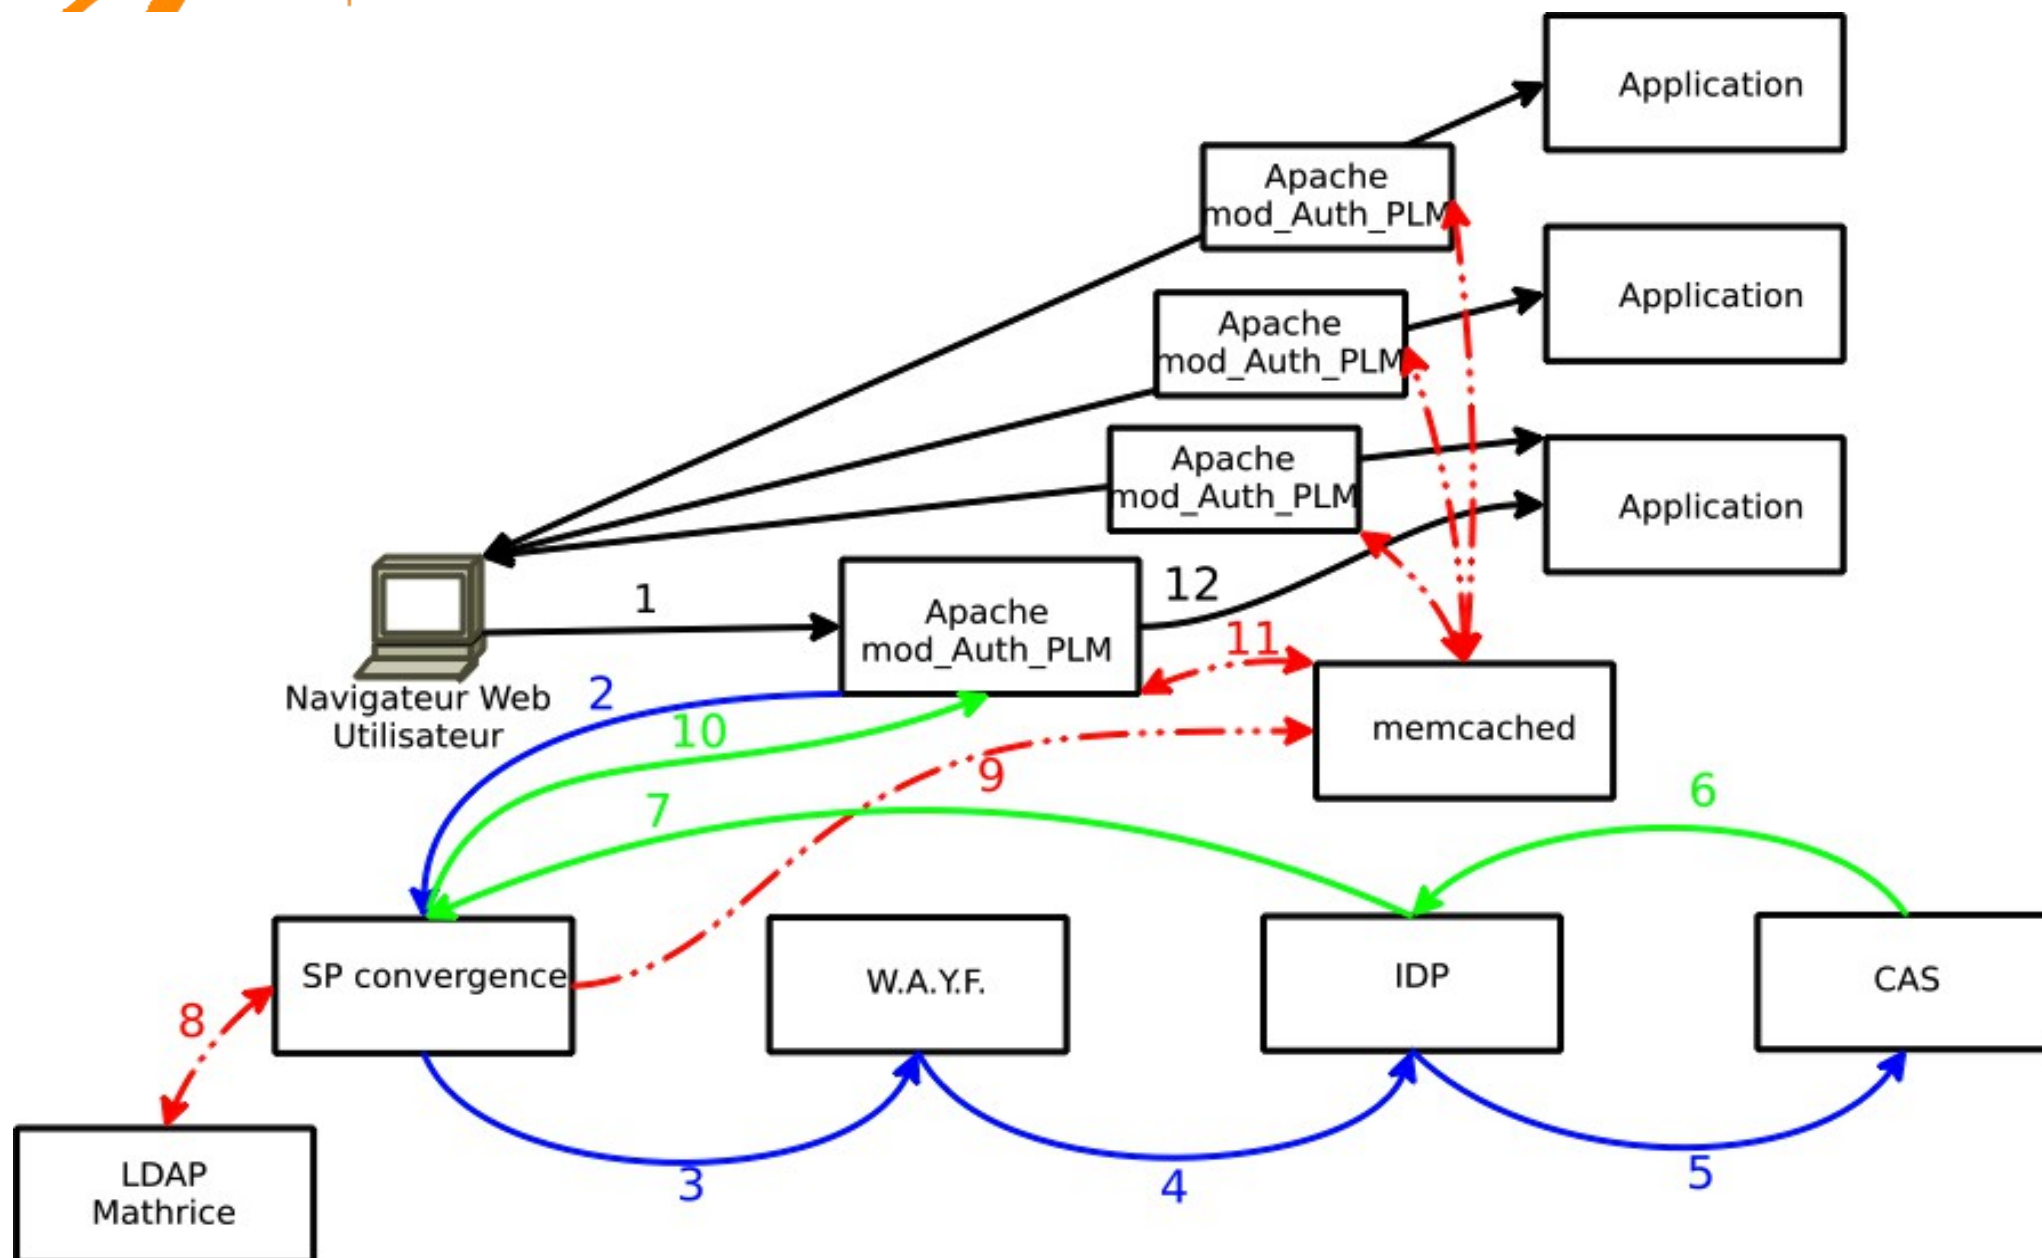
Application

Apache
mod_Auth_PLM

Application

Apache
mod_Auth_PLM

Apache
mod_Auth_PLM

Application

1

Apache
mod_Auth_PLM

12

11

memcached

Navigateur Web
Utilisateur

2

10

9

7

6

SP convergence

W.A.Y.F.

IDP

CAS

8

LDAP
Mathrice

3

4

5